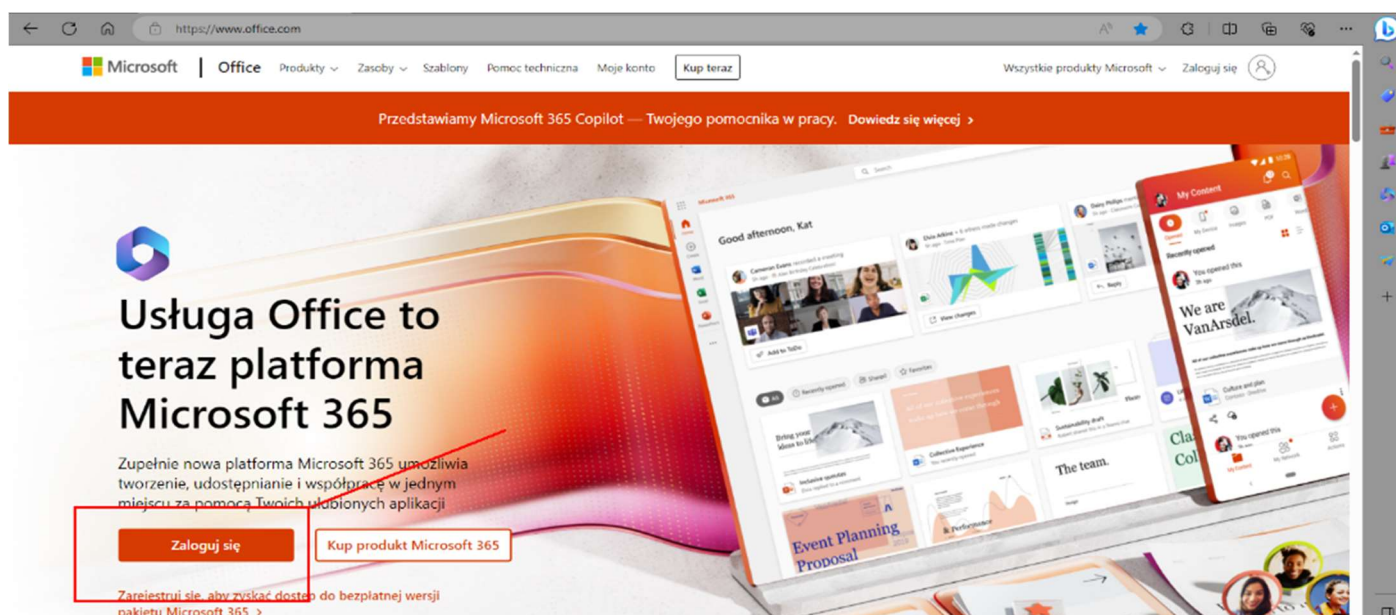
https://www.office.com

Microsoft | Office Produkty Zasoby Szablony Pomoc techniczna Moje konto Kup teraz Wszystkie produkty Microsoft Zaloguj się

Przedstawiamy Microsoft 365 Copilot — Twojego pomocnika w pracy. Dowiedz się więcej >

Usługa Office to teraz platforma Microsoft 365

Zupełnie nowa platforma Microsoft 365 umożliwia tworzenie, udostępnianie i współpracę w jednym miejscu za pomocą Twoich ulubionych aplikacji

Zaloguj się

Kup produkt Microsoft 365

Zarejestruj się, aby zyskać dostęp do bezpłatnej wersji pakietu Microsoft 365 >

Microsoft 365

Good afternoon, Kat

My Content

Recently opened

We are VanArsdel.

Event Planning Proposal

The team.

Collective Experience

Sustainability draft

Bring your ideas to life

Inclusive spreads

& Performance